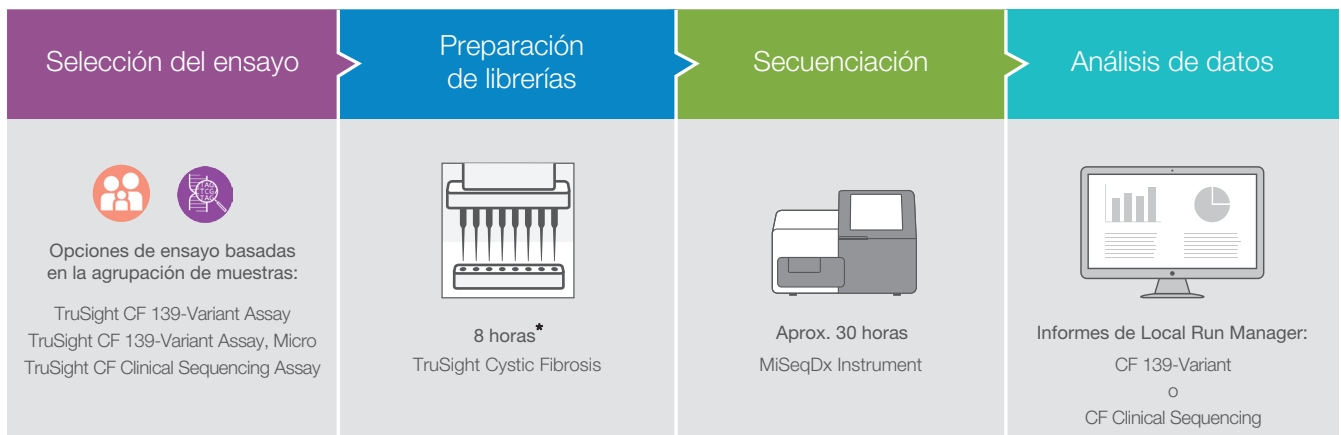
Selección del ensayo

Preparación de librerías

Secuenciación

Análisis de datos

Opciones de ensayo basadas en la agrupación de muestras:

TruSight CF 139-Variant Assay
TruSight CF 139-Variant Assay, Micro
TruSight CF Clinical Sequencing Assay

8 horas*
TruSight Cystic Fibrosis

Aprox. 30 horas
MiSeqDx Instrument

Informes de Local Run Manager:
CF 139-Variant
o
CF Clinical Sequencing